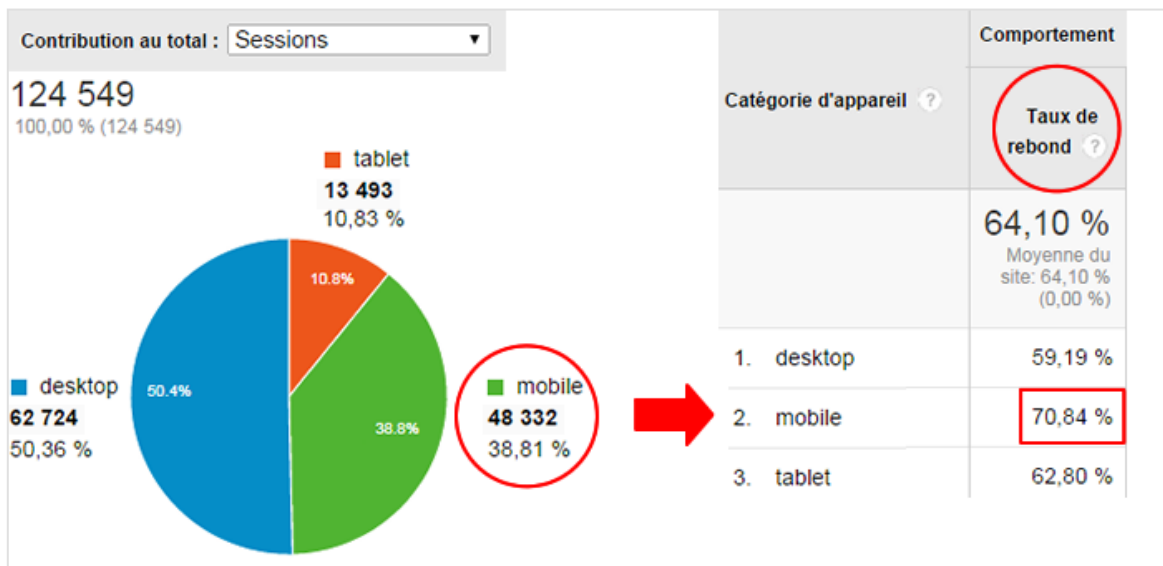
Contribution au total : Sessions

124 549
100,00 % (124 549)

tablet
13 493
10,83 %

10.8%

desktop
62 724
50,36 %

50.4%

38.8%

mobile
48 332
38,81 %

| Catégorie d'appareil ? | Comportement |
|---|---|
| | Taux de rebond ? |
| | 64,10 % Moyenne du site: 64,10 % (0,00 %) |
| 1. desktop | 59,19 % |
| 2. mobile | 70,84 % |
| 3. tablet | 62,80 % |